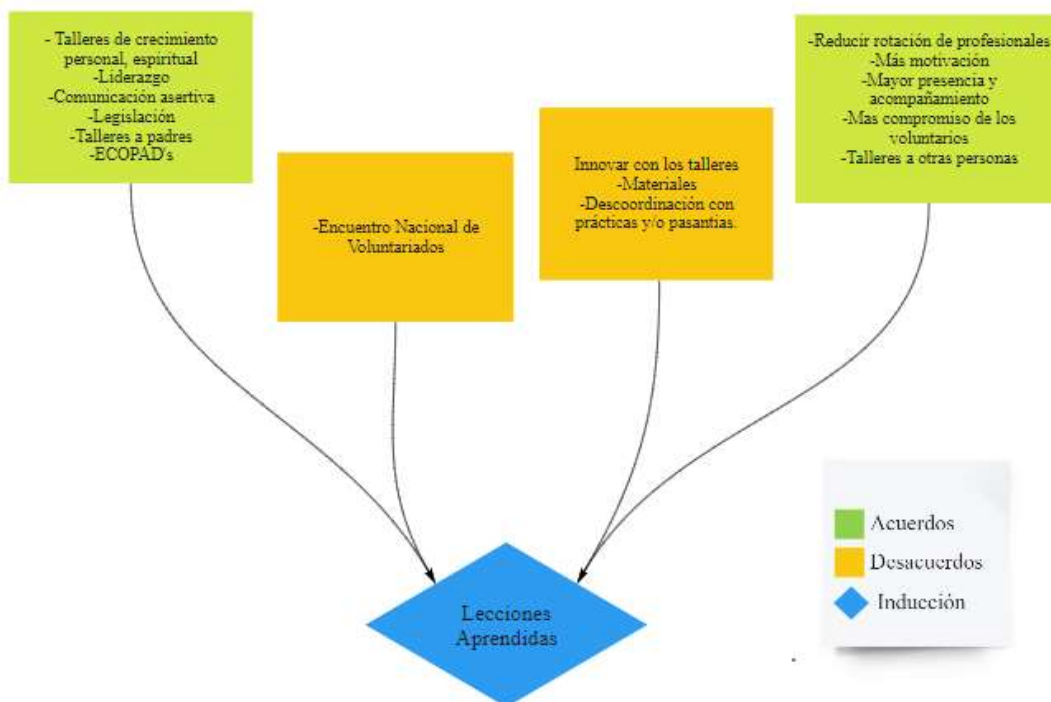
- Talleres de crecimiento personal, espiritual
-Liderazgo
-Comunicación asertiva
-Legislación
-Talleres a padres
-ECOPAD's

-Encuentro Nacional de Voluntariados

Innovar con los talleres
-Materiales
-Descoordinación con prácticas y/o pasantías.

-Reducir rotación de profesionales
-Más motivación
-Mayor presencia y acompañamiento
-Mas compromiso de los voluntarios
-Talleres a otras personas

Lecciones Aprendidas

Acuerdos
Desacuerdos
Inducción